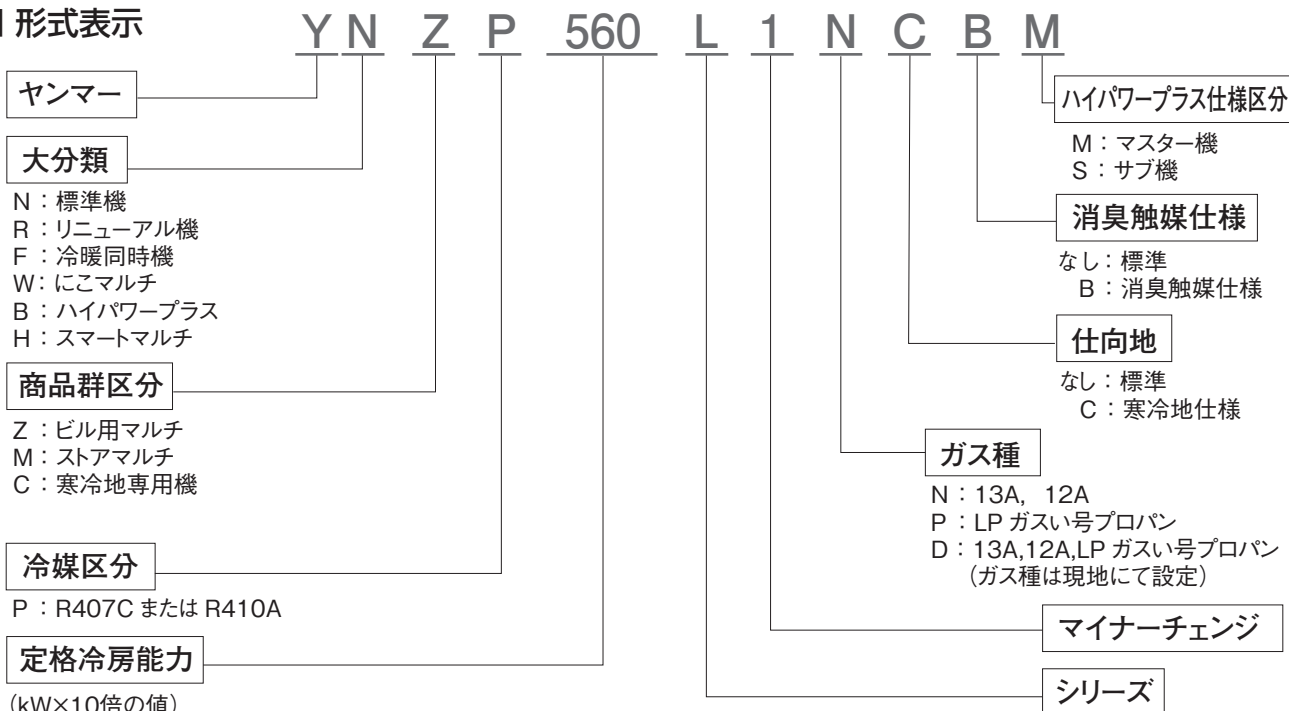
形式表示

Y N Z P 560 L 1 N C B M

ヤンマー

大分類
N：標準機
R：リニューアル機
F：冷暖同時機
W：にこマルチ
B：ハイパワープラス
H：スマートマルチ

商品群区分
Z：ビル用マルチ
M：ストアマルチ
C：寒冷地専用機

冷媒区分
P：R407C または R410A

定格冷房能力
(kW×10倍の値)

ハイパワープラス仕様区分
M：マスター機
S：サブ機

消臭触媒仕様
なし：標準
B：消臭触媒仕様

仕向地
なし：標準
C：寒冷地仕様

ガス種
N：13A, 12A
P：LP ガスい号プロパン
D：13A,12A,LP ガスい号プロパン
(ガス種は現地にて設定)

マイナーチェンジ

シリーズ